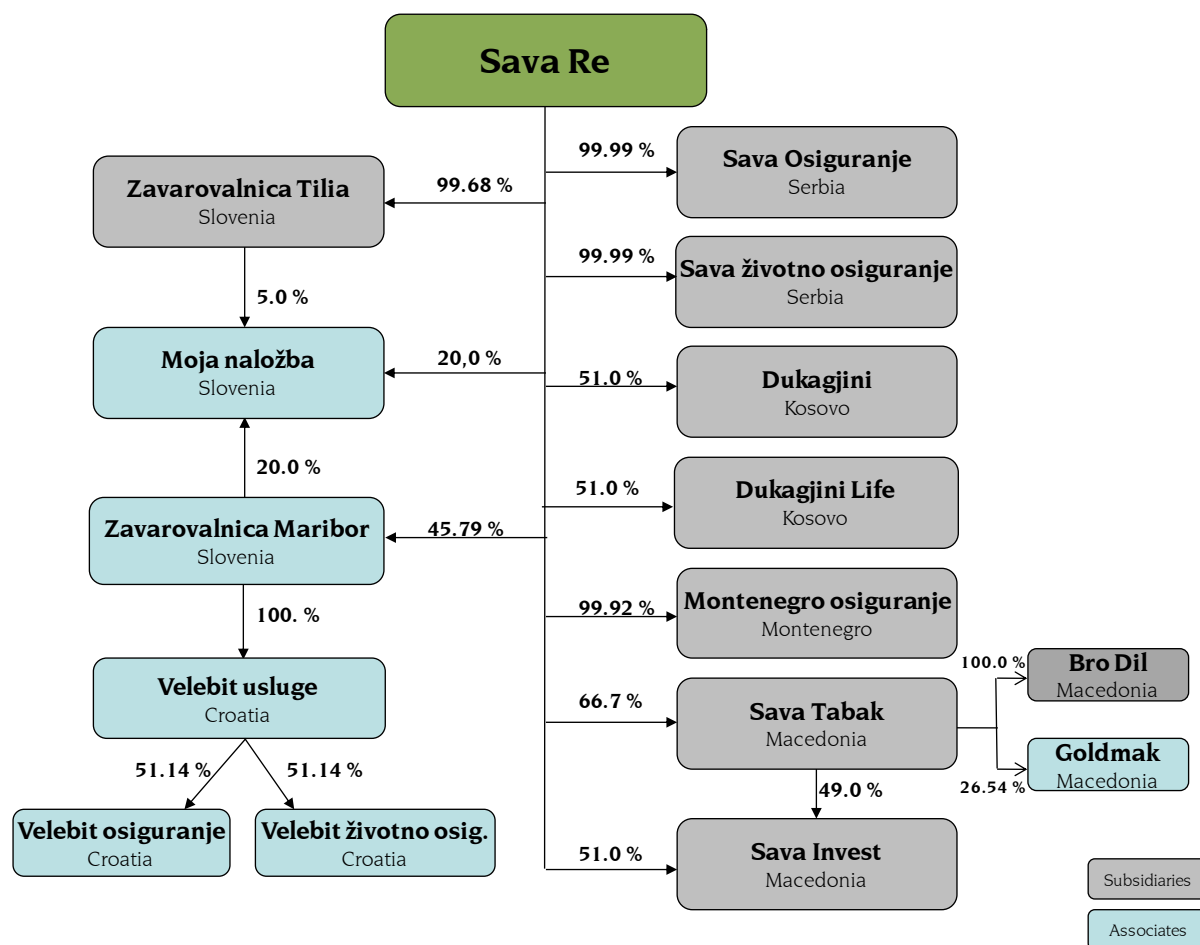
Sava Re

99.99 %
Sava Osiguranje
Serbia

Zavarovalnica Tilia
Slovenia

99.68 %

99.99 %
Sava životno osiguranje
Serbia

5.0 %

Moja naložba
Slovenia

20,0 %

51.0 %
Dukagjini
Kosovo

20.0 %

51.0 %
Dukagjini Life
Kosovo

Zavarovalnica Maribor
Slovenia

45.79 %

99.92 %
Montenegro osiguranje
Montenegro

100. %

100.0 %
Bro Dil
Macedonia

Velebit usluge
Croatia

66.7 %
Sava Tabak
Macedonia

Goldmak
Macedonia

26.54 %

51.14 %

51.14 %

49.0 %

Velebit osiguranje
Croatia

Velebit životno osig.
Croatia

51.0 %
Sava Invest
Macedonia

Subsidiaries

Associates